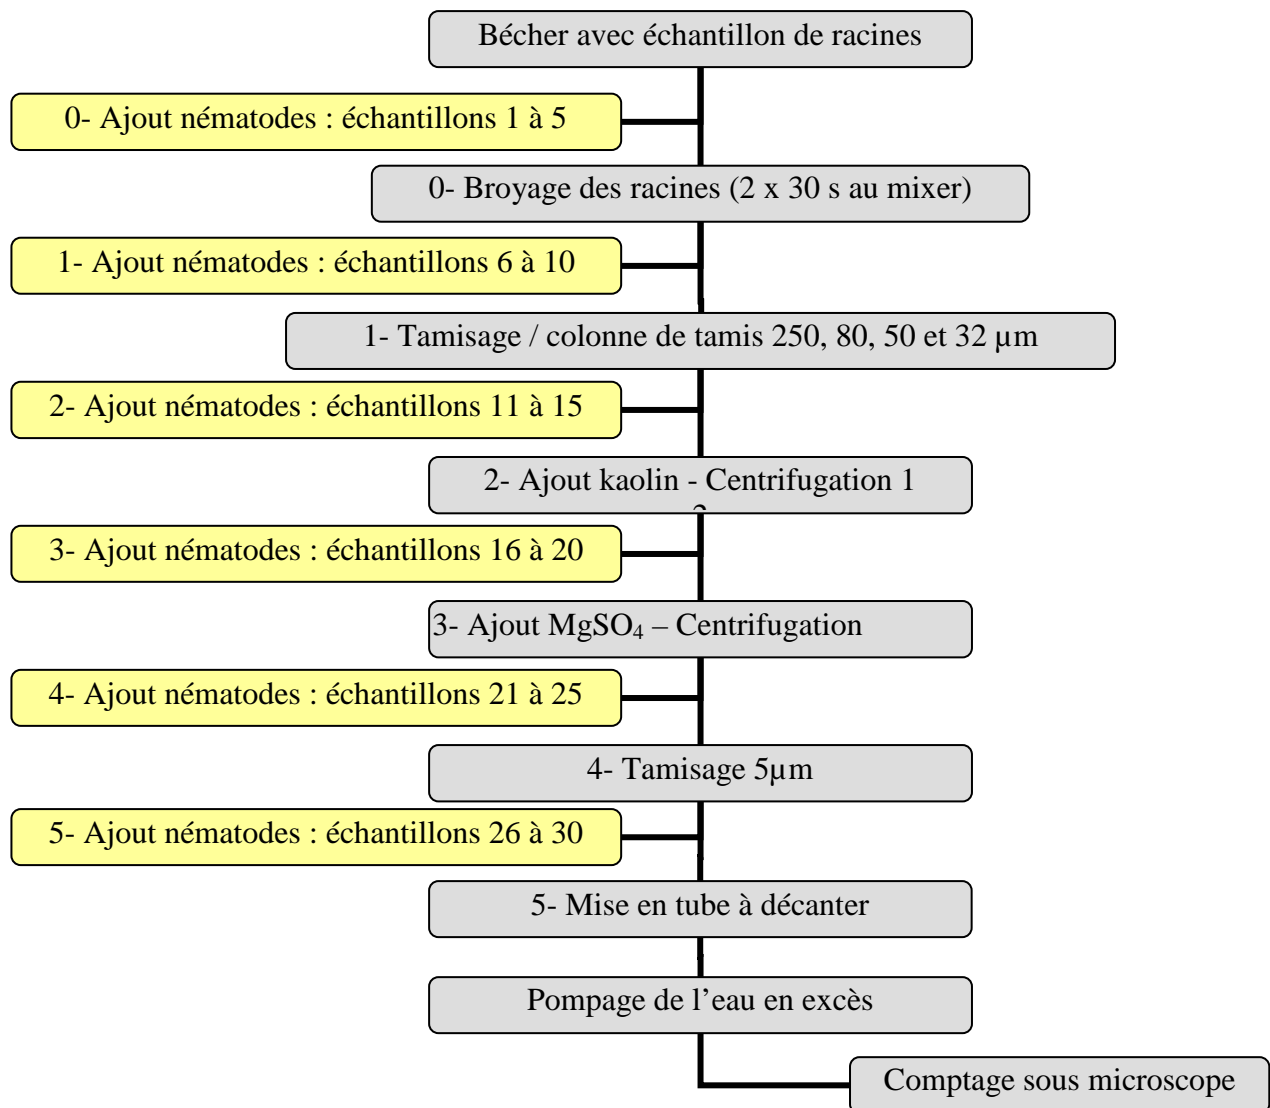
Bécher avec échantillon de racines

0- Ajout nématodes : échantillons 1 à 5

0- Broyage des racines (2 x 30 s au mixer)

1- Ajout nématodes : échantillons 6 à 10

1- Tamisage / colonne de tamis 250, 80, 50 et 32 µm

2- Ajout nématodes : échantillons 11 à 15

2- Ajout kaolin - Centrifugation 1

3- Ajout nématodes : échantillons 16 à 20

3- Ajout $MgSO_4$ – Centrifugation

4- Ajout nématodes : échantillons 21 à 25

4- Tamisage 5µm

5- Ajout nématodes : échantillons 26 à 30

5- Mise en tube à décanter

Pompage de l’eau en excès

Comptage sous microscope